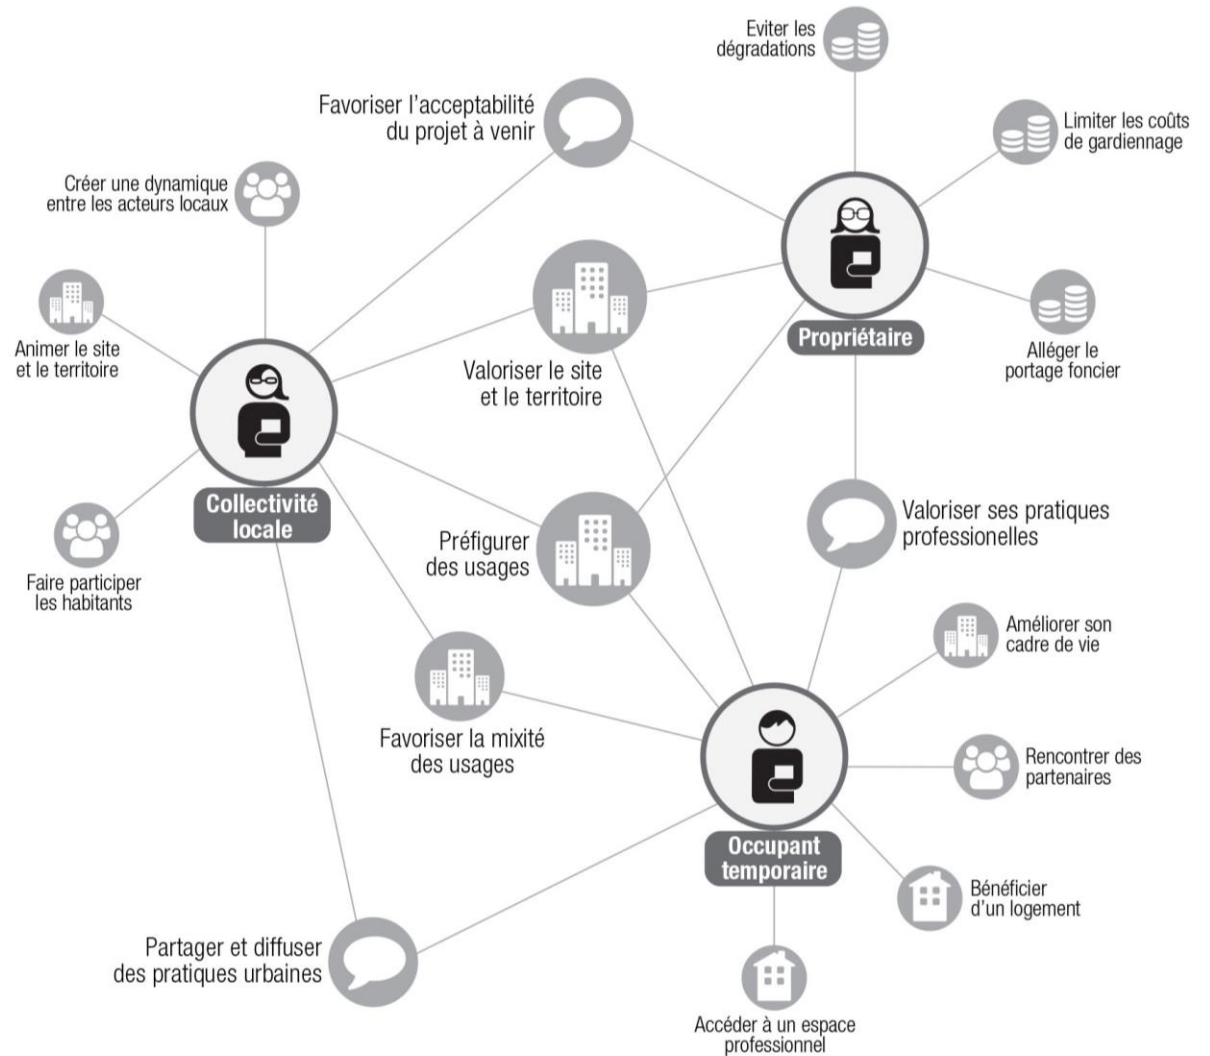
Eviter les dégradations

Favoriser l'acceptabilité du projet à venir

Limiter les coûts de gardiennage

Créer une dynamique entre les acteurs locaux

Propriétaire

Alléger le portage foncier

Animer le site et le territoire

Valoriser le site et le territoire

Collectivité locale

Valoriser ses pratiques professionelles

Faire participer les habitants

Préfigurer des usages

Améliorer son cadre de vie

Favoriser la mixité des usages

Rencontrer des partenaires

Occupant temporaire

Bénéficier d'un logement

Partager et diffuser des pratiques urbaines

Accéder à un espace professionnel